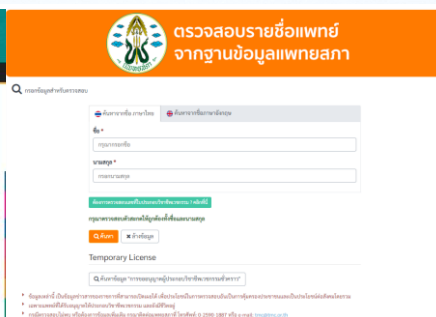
ตรวจสอบรายชื่อแพทย์
จากฐานข้อมูลแพทยสภา

กรอกข้อมูลสำหรับตรวจสอบ

ค้นหาจากชื่อ ภาษาไทย | ค้นหาจากชื่อภาษาอังกฤษ

ชื่อ *

กรุณากรอกชื่อ

นามสกุล *

กรอกนามสกุล

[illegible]

กรุณาตรวจสอบตัวสะกดให้ถูกต้องทั้งชื่อและนามสกุล

ค้นหา | ล้างข้อมูล

Temporary License

ค้นหาข้อมูล "การขออนุญาตผู้ประกอบวิชาชีพเวชกรรมชั่วคราว"

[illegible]
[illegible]
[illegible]